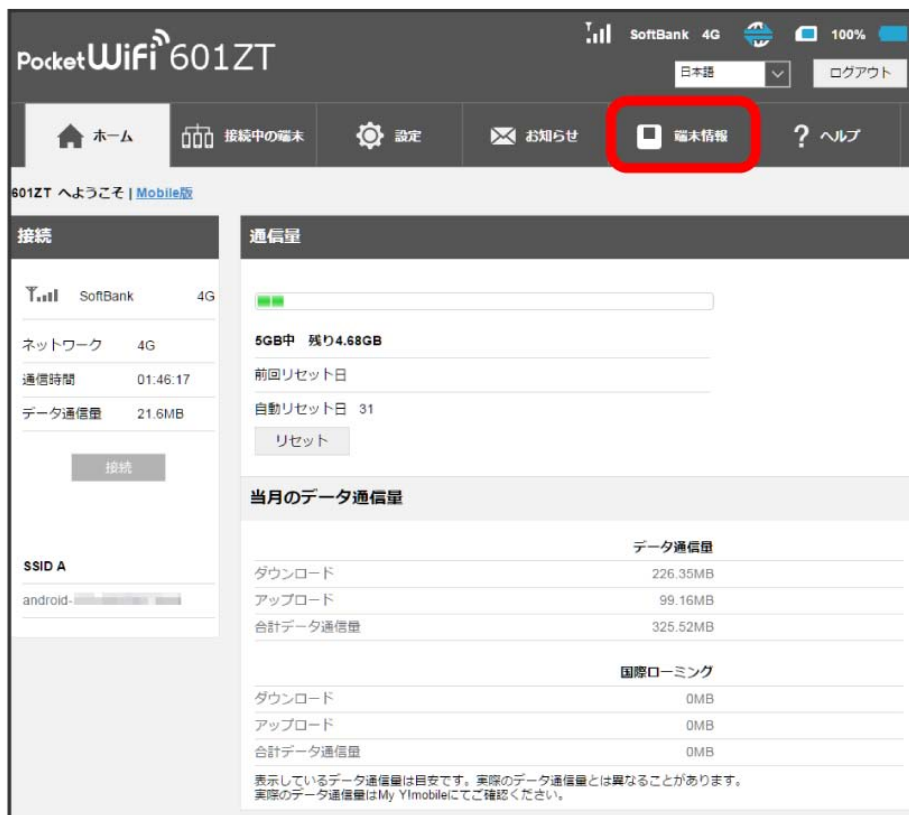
Pocket WiFi 601ZT

SoftBank 4G 100%

日本語

ログアウト

ホーム

接続中の端末

設定

お知らせ

端末情報

ヘルプ

601ZT へようこそ | Mobile版

接続

SoftBank 4G

| | |
|---|---|
| ネットワーク | 4G |
| 通信時間 | 01:46:17 |
| データ通信量 | 21.6MB |

接続

SSID A

android-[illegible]

通信量

5GB中 残り4.68GB

前回リセット日

自動リセット日 31

リセット

当月のデータ通信量

| | データ通信量 |
|---|---|
| ダウンロード | 226.35MB |
| アップロード | 99.16MB |
| 合計データ通信量 | 325.52MB |

| | 国際ローミング |
|---|---|
| ダウンロード | 0MB |
| アップロード | 0MB |
| 合計データ通信量 | 0MB |

表示しているデータ通信量は目安です。実際のデータ通信量とは異なることがあります。
実際のデータ通信量はMy Y!mobileにてご確認ください。